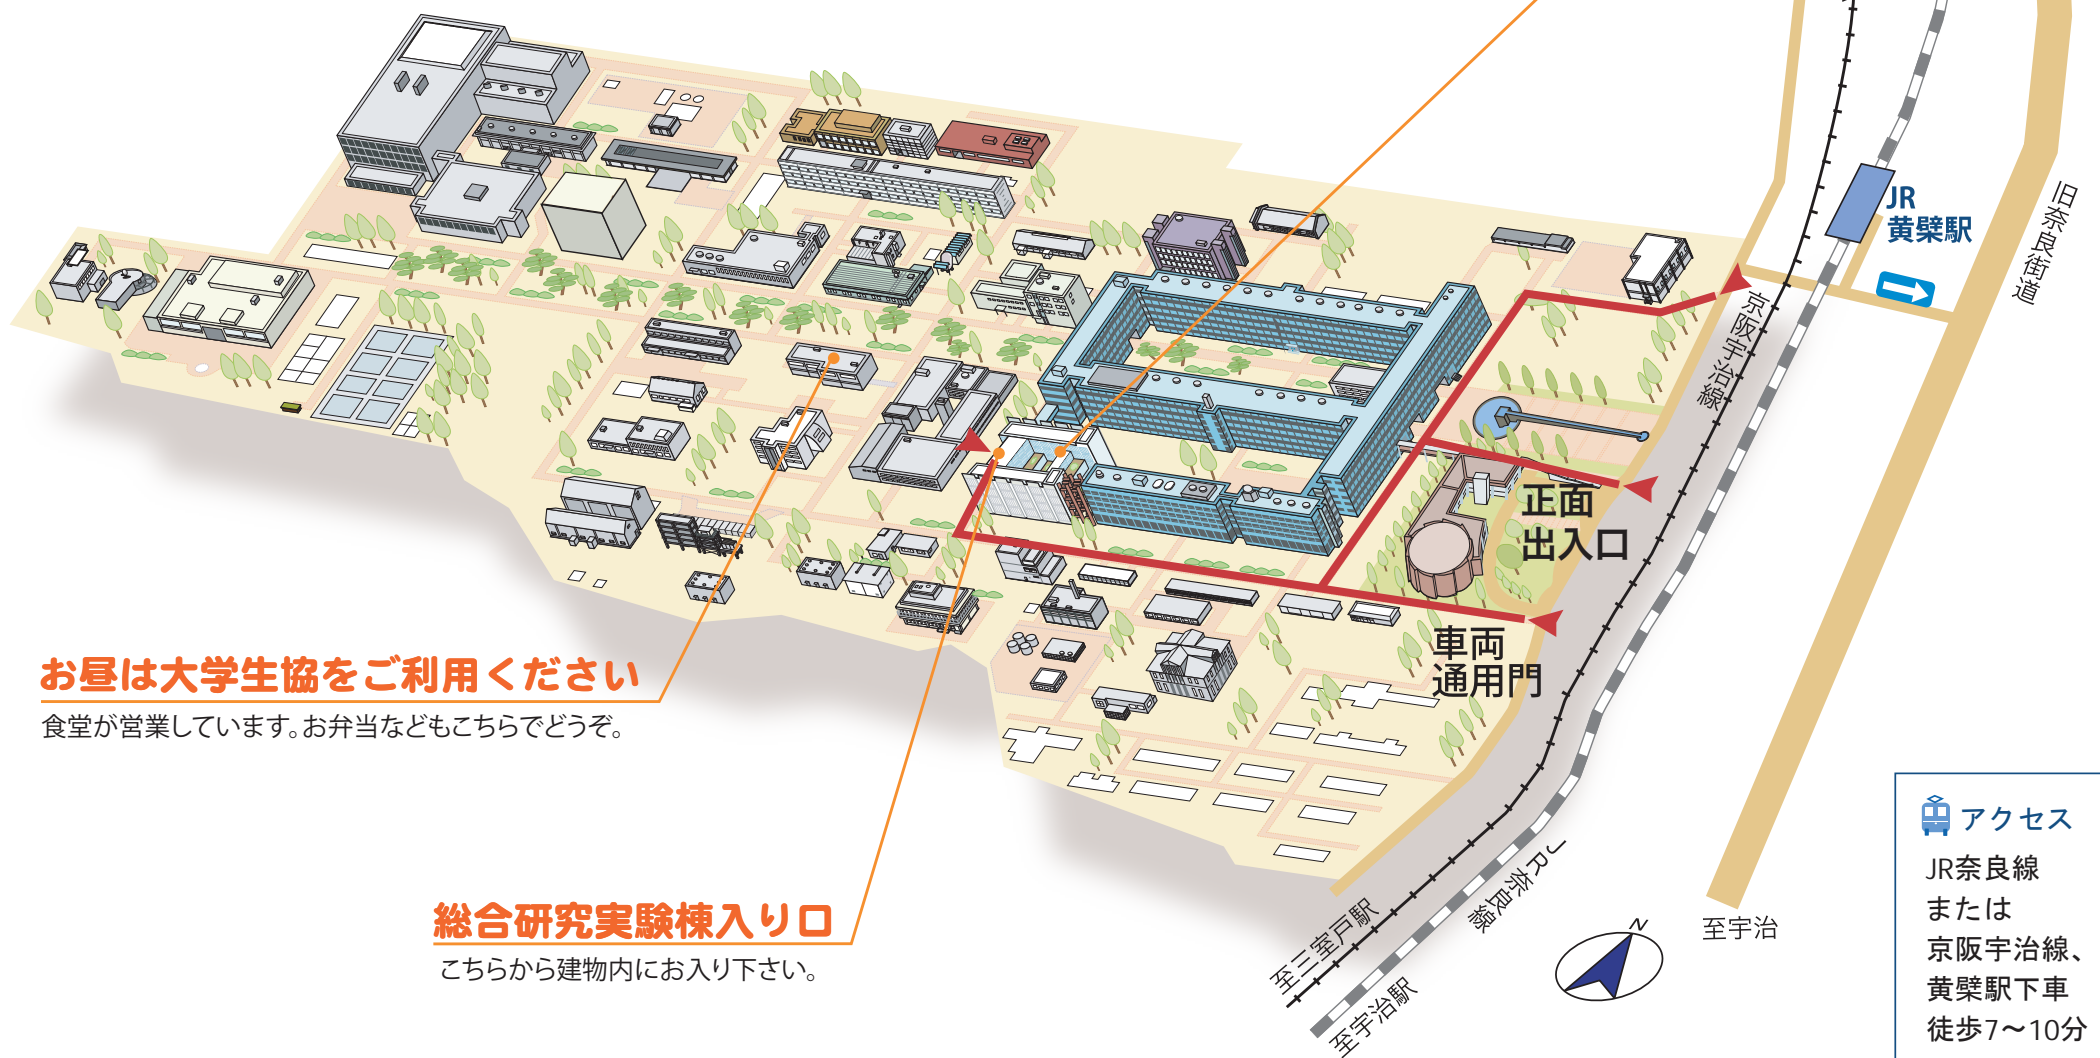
JR
黄檗駅

旧奈良街道

京阪宇治線

正面
出入口

車両
通用門

お昼は大学生協をご利用ください

食堂が営業しています。お弁当などもこちらでどうぞ。

総合研究実験棟入り口

こちらから建物内にお入り下さい。

至三室戸駅

至宇治駅

JR奈良線

N

至宇治

アクセス

JR奈良線
または
京阪宇治線、
黄檗駅下車
徒歩7〜10分